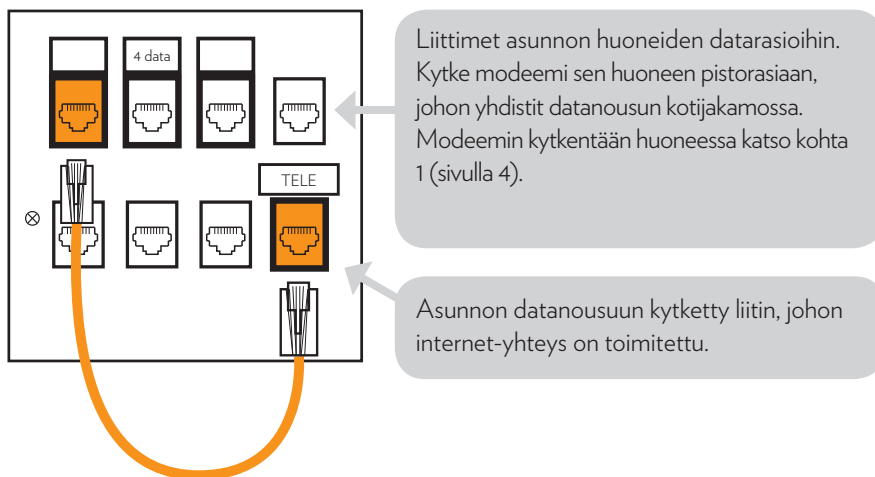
4 data

TELE

⊗

Liittimet asunnon huoneiden datarasioihin. Kytke modeemi sen huoneen pistorasiaan, johon yhdistit datanousun kotijakamossa. Modeemin kytkentään huoneessa katso kohta 1 (sivulla 4).

Asunnon datanousuun kytketty liitin, johon internet-yhteys on toimitettu.